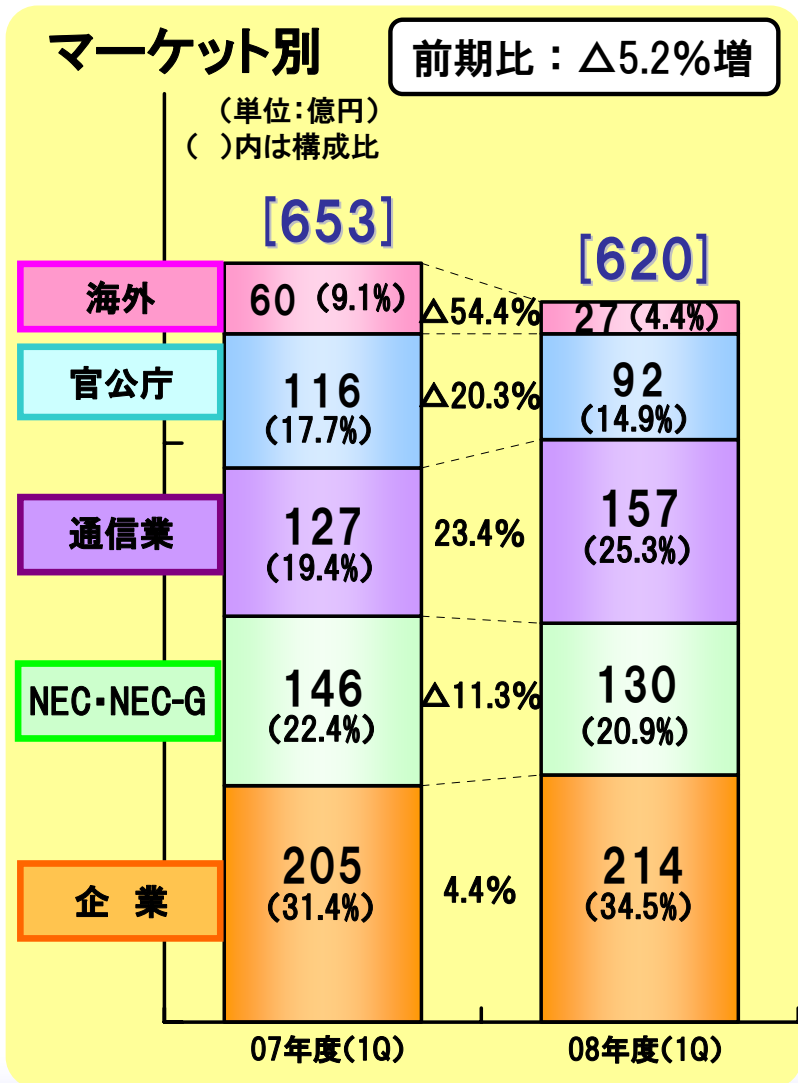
マーケット別

前期比：△5.2%増

（単位：億円）
（　）内は構成比

[653]

[620]

海外

60（9.1%）

△54.4%

27（4.4%）

官公庁

116
（17.7%）

△20.3%

92
（14.9%）

通信業

127
（19.4%）

23.4%

157
（25.3%）

NEC・NEC-G

146
（22.4%）

△11.3%

130
（20.9%）

企　業

205
（31.4%）

4.4%

214
（34.5%）

07年度(1Q)

08年度(1Q)